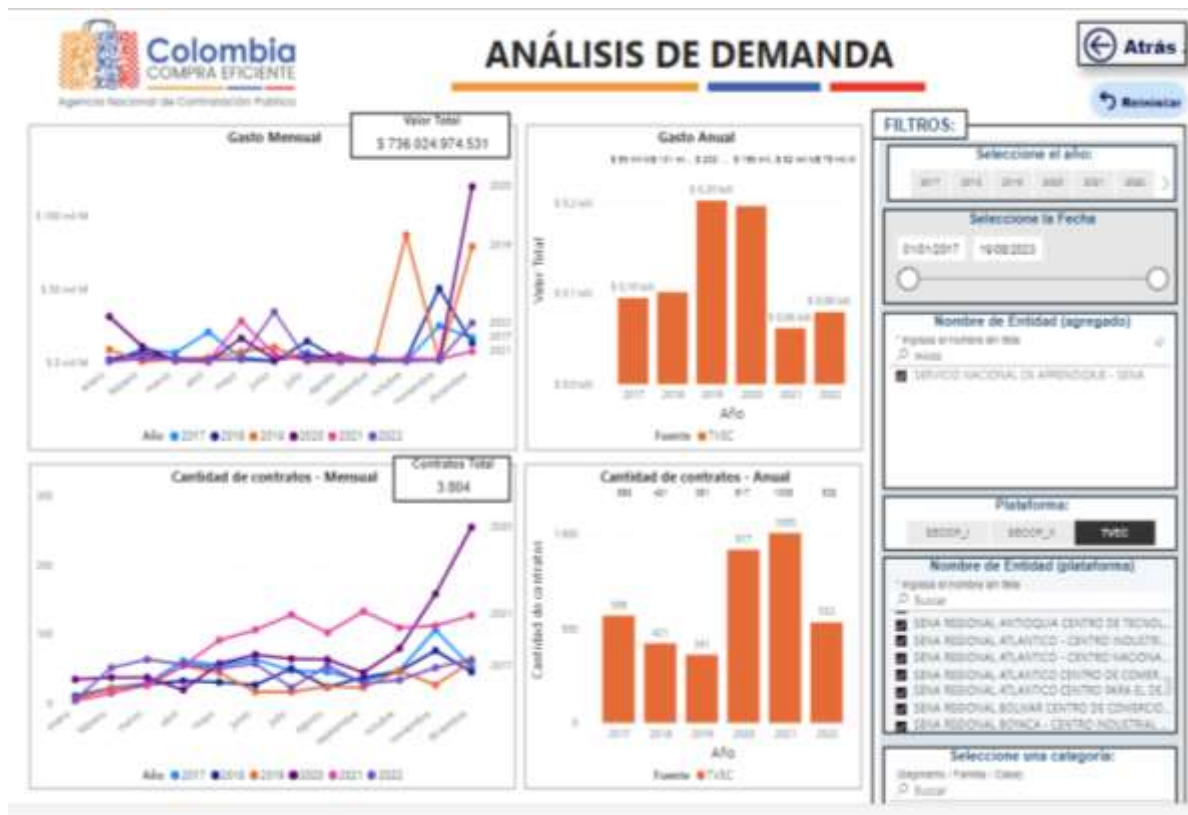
Colombia
COMPRA EFICIENTE
Agencia Nacional de Contratación Pública

ANÁLISIS DE DEMANDA

Atrás

Reiniciar

Valor Total
$ 736.024.974.531

Gasto Mensual

2020
2019
2022
2017
2021

Año 2017 2018 2019 2020 2021 2022

Gasto Anual

Valor Total

2017 2018 2019 2020 2021 2022
Año

Fuente TVEC

FILTROS:

Seleccione el año:
2017 2018 2019 2020 2021 2022

Seleccione la Fecha
01/01/2017 19/08/2023

Nombre de Entidad (agregado)
SERVICIO NACIONAL DE APRENDIZAJE - SENA

Plataforma:
SECOP_I SECOP_II TVEC

Nombre de Entidad (plataforma)
Buscar
SENA REGIONAL ANTIOQUIA CENTRO DE TECNOL...
SENA REGIONAL ATLANTICO - CENTRO INDUSTR...
SENA REGIONAL ATLANTICO - CENTRO NACIONA...
SENA REGIONAL ATLANTICO CENTRO DE COMER...
SENA REGIONAL ATLANTICO CENTRO PARA EL DE...
SENA REGIONAL BOLIVAR CENTRO DE COMERCIO...
SENA REGIONAL BOYACA - CENTRO INDUSTRIAL...

Seleccione una categoría:
(Segmento - Familia - Clase)
Buscar

Contratos Total
3.804

Cantidad de contratos - Mensual

2020
2021
2017

Año 2017 2018 2019 2020 2021 2022

Cantidad de contratos - Anual

Cantidad de contratos

2017 2018 2019 2020 2021 2022
Año

Fuente TVEC